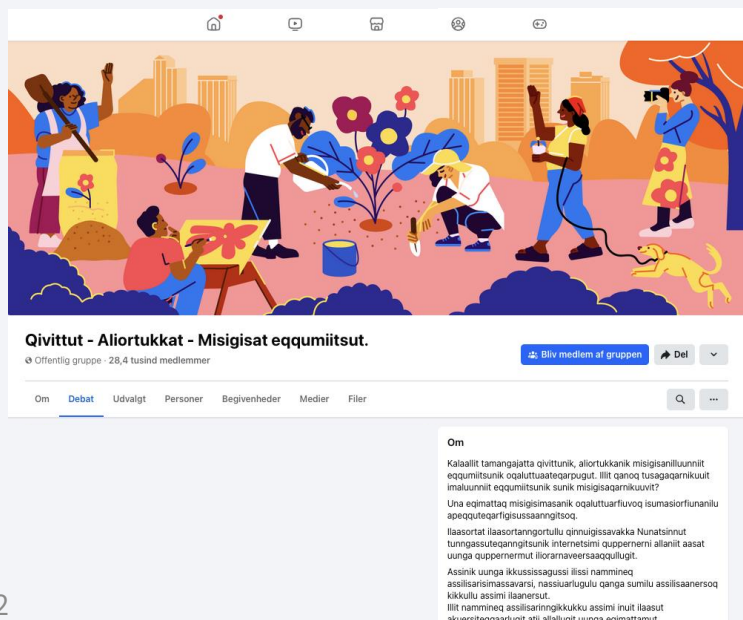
Qivittut - Aliortukkat - Misigisat eqqumiitsut.

Offentlig gruppe · 28,4 tusind medlemmer

Bliv medlem af gruppen

Del

Om Debat Udvalgt Personer Begivenheder Medier Filer

Om

Kalaallit tamangajatta qivittunik, aliortukkanik misigisanilluunniit eqqumiitsunik oqaluttuaateqarpugut. Illit qanoq tusagaqarnikuuit imaluunniit eqqumiitsunik sunik misigisaqarnikuuvit?

Una eqimattaq misigisimasanik oqaluttuarfiuvoq isumasiorfiunanilu apeqquteqarfigisussaanngitsoq.

Ilaasortat ilaasortanngortullu qinnuigissavakka Nunatsinnut tunngassuteqanngitsunik internetsimi quppernerni allaniit aasat uunga quppernermut iliorarnaveersaaqqullugit.

Assinik uunga ikkussissagussi ilissi nammineq assilisarisimassavarsi, nassiuarlugulu qanga sumilu assilisaanersoq kikkullu assimi ilaanersut.

Illit nammineq assilisaringgikkukku assimi inuit ilaasut akuersiteqqaarlugit atii allallugit uunga eqimattamut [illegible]

2